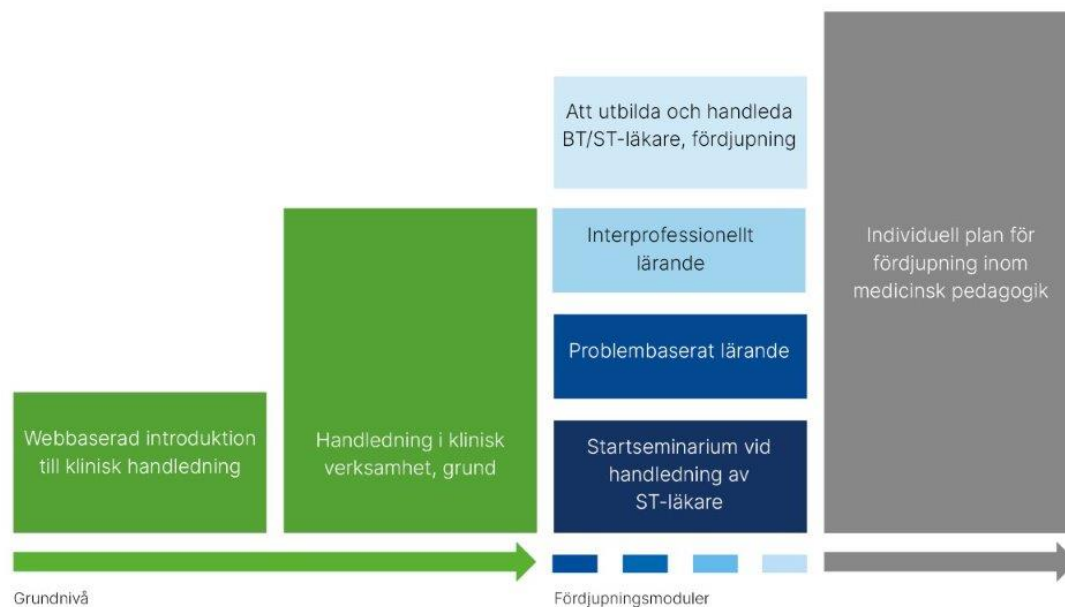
Webbaserad introduktion till klinisk handledning

Handledning i klinisk verksamhet, grund

Att utbilda och handleda BT/ST-läkare, fördjupning

Interprofessionellt lärande

Problembaserat lärande

Startseminarium vid handledning av ST-läkare

Individuell plan för fördjupning inom medicinsk pedagogik

Grundnivå

Fördjupningsmoduler